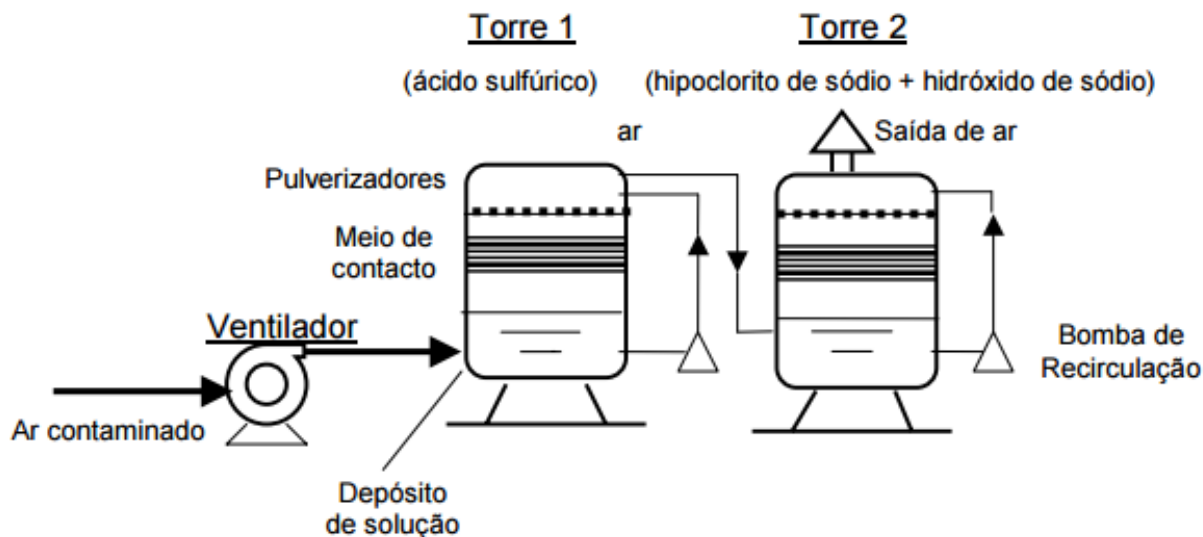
Torre 1

(ácido sulfúrico)

Torre 2

(hipoclorito de sódio + hidróxido de sódio)

ar

Saída de ar

Pulverizadores

Meio de contacto

Ventilador

Bomba de Recirculação

Ar contaminado

Depósito de solução